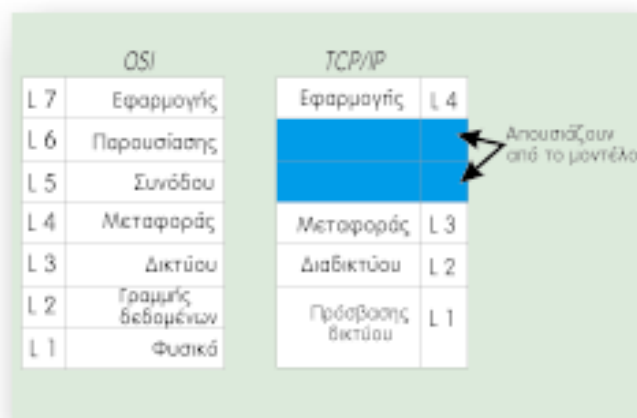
OSI

| L 7 | Εφαρμογής |
|---|---|
| L 6 | Παρουσίασης |
| L 5 | Συνόδου |
| L 4 | Μεταφοράς |
| L 3 | Δικτύου |
| L 2 | Γραμμής δεδομένων |
| L 1 | Φυσικό |

TCP/IP

| Εφαρμογής | L 4 |
|---|---|
| | |
| | |
| Μεταφοράς | L 3 |
| Διαδικτύου | L 2 |
| Πρόσβασης δικτύου | L 1 |

Απουσιάζουν από το μοντέλο